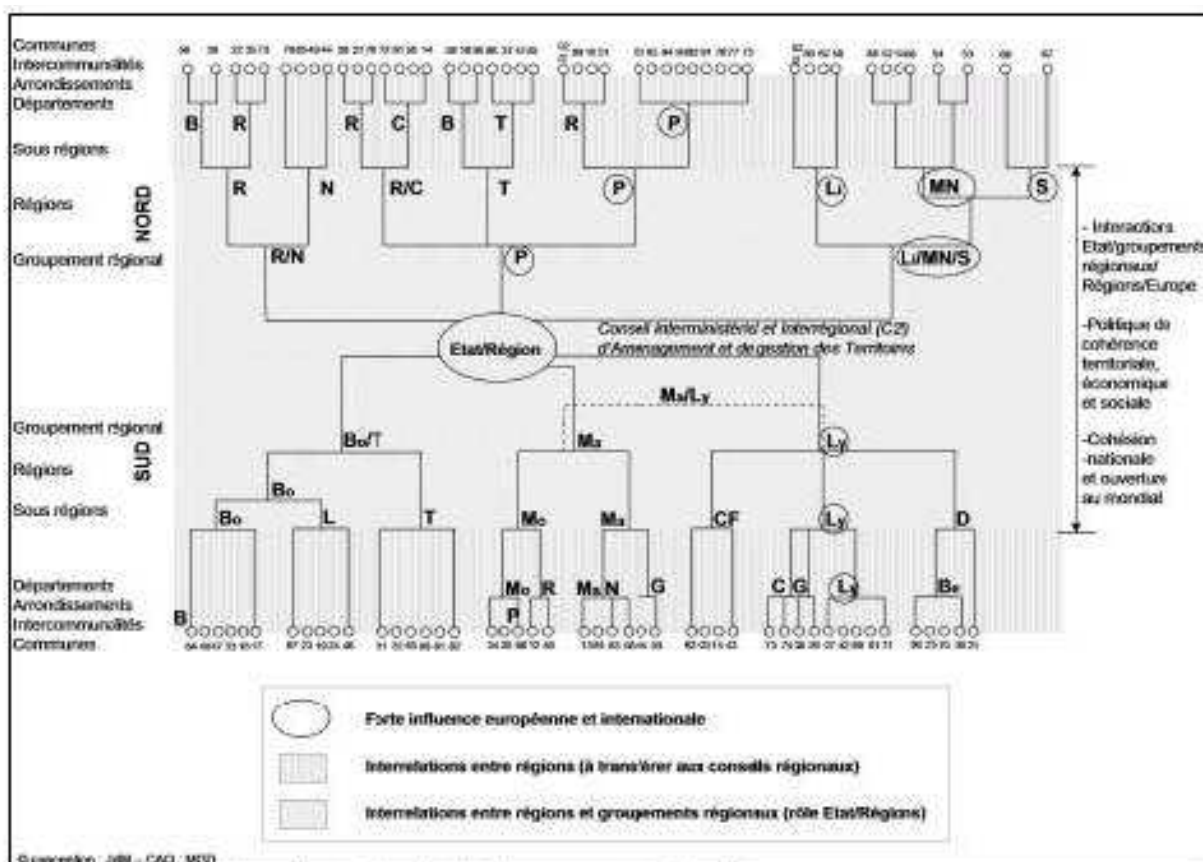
Communes
Intercommunalités
Arrondissements
Départements

Sous régions

Régions

Groupement régional

NORD

B R R C B T R P

R N R/C T P Li MN S

R/N P Li/MN/S

Etat/Région

Conseil interministériel et interrégional (C2) d'Aménagement et de gestion des Territoires

Ma/Ly

Groupement régional
Régions
Sous régions

SUD

Bo/T Ma Ly

Bo

Bo L T Mc Ma CF Ly D

Mo R Ma N G C G Ly Be

P

B

Départements
Arrondissements
Intercommunalités
Communes

- Interactions Etat/groupements régionaux/ Régions/Europe

-Politique de cohérence territoriale, économique et sociale

-Cohésion -nationale et ouverture au mondial

Forte influence européenne et internationale

Interrelations entre régions (à transférer aux conseils régionaux)

Interrelations entre régions et groupements régionaux (rôle Etat/Régions)

Conception : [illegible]